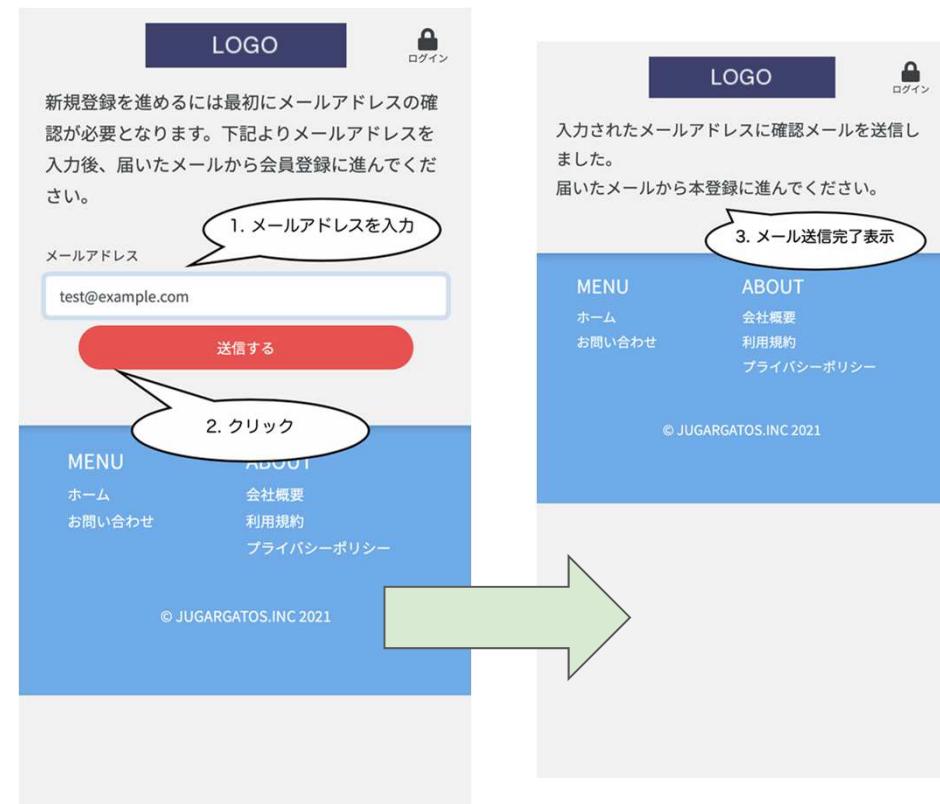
LOGO

ログイン

新規登録を進めるには最初にメールアドレスの確認が必要となります。下記よりメールアドレスを入力後、届いたメールから会員登録に進んでください。

1. メールアドレスを入力

メールアドレス

test@example.com

送信する

2. クリック

MENU
ホーム
お問い合わせ

ABOUT
会社概要
利用規約
プライバシーポリシー

© JUGARGATOS.INC 2021

LOGO

ログイン

入力されたメールアドレスに確認メールを送信しました。
届いたメールから本登録に進んでください。

3. メール送信完了表示

MENU
ホーム
お問い合わせ

ABOUT
会社概要
利用規約
プライバシーポリシー

© JUGARGATOS.INC 2021